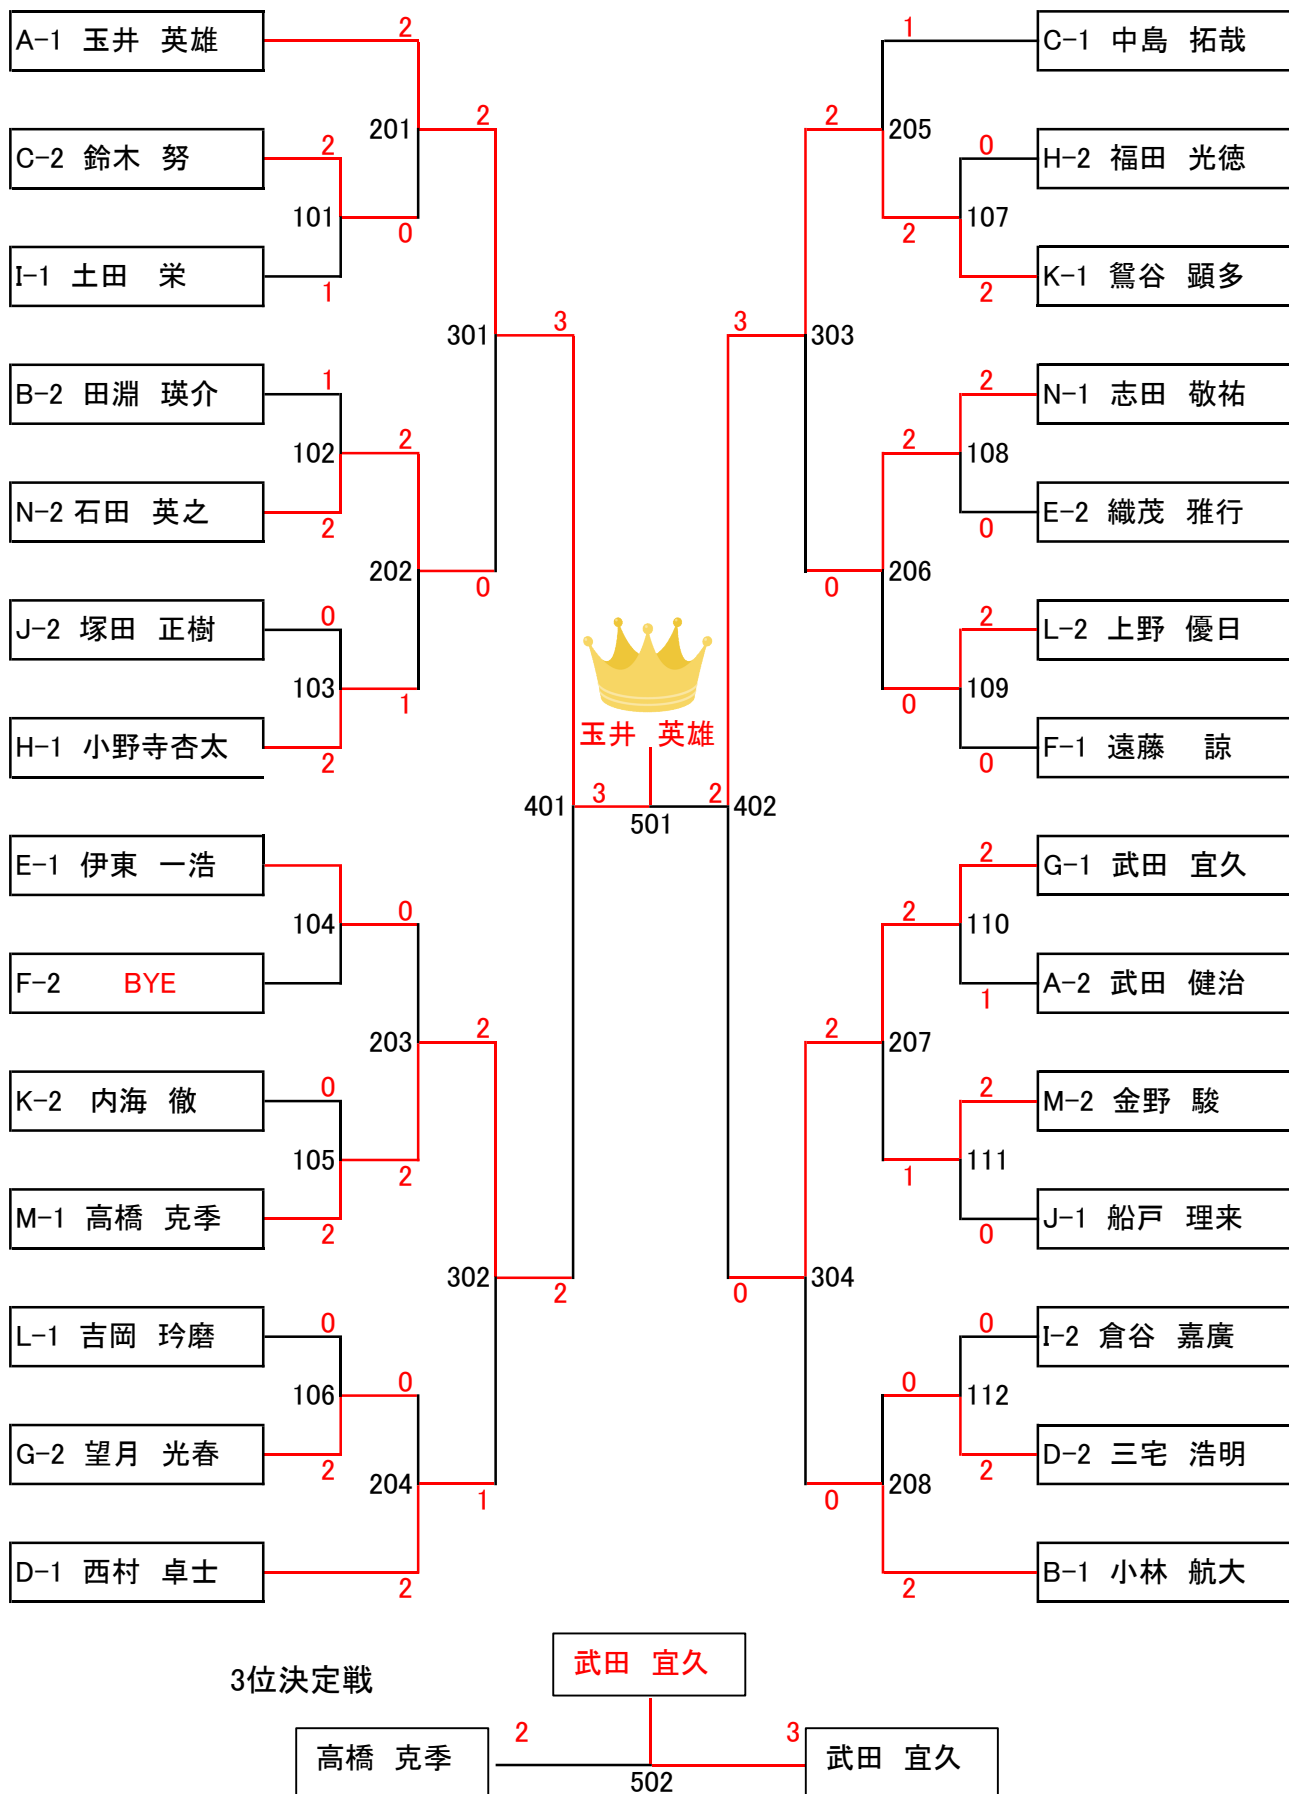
A-1 玉井 英雄
2
C-2 鈴木 努
2
201
2
101
0
I-1 土田 栄
1
301
3
B-2 田淵 瑛介
1
102
2
N-2 石田 英之
2
202
0
J-2 塚田 正樹
0
103
1
H-1 小野寺杏太
2

1
C-1 中島 拓哉
2
205
0
H-2 福田 光徳
107
2
K-1 鴬谷 顕多
2
3
303
2
N-1 志田 敬祐
2
108
E-2 織茂 雅行
0
0
206
2
L-2 上野 優日
109
0
F-1 遠藤 諒
0

玉井 英雄
401
3
2
402
501

E-1 伊東 一浩
104
0
F-2 BYE
203
2
K-2 内海 徹
0
105
2
M-1 高橋 克季
2
302
2
L-1 吉岡 玲磨
0
106
0
G-2 望月 光春
2
204
1
D-1 西村 卓士
2

2
G-1 武田 宜久
2
110
A-2 武田 健治
1
2
207
2
M-2 金野 駿
111
1
J-1 船戸 理来
0
0
304
0
I-2 倉谷 嘉廣
0
112
D-2 三宅 浩明
2
0
208
B-1 小林 航大
2

3位決定戦
武田 宜久
高橋 克季
2
3
武田 宜久
502